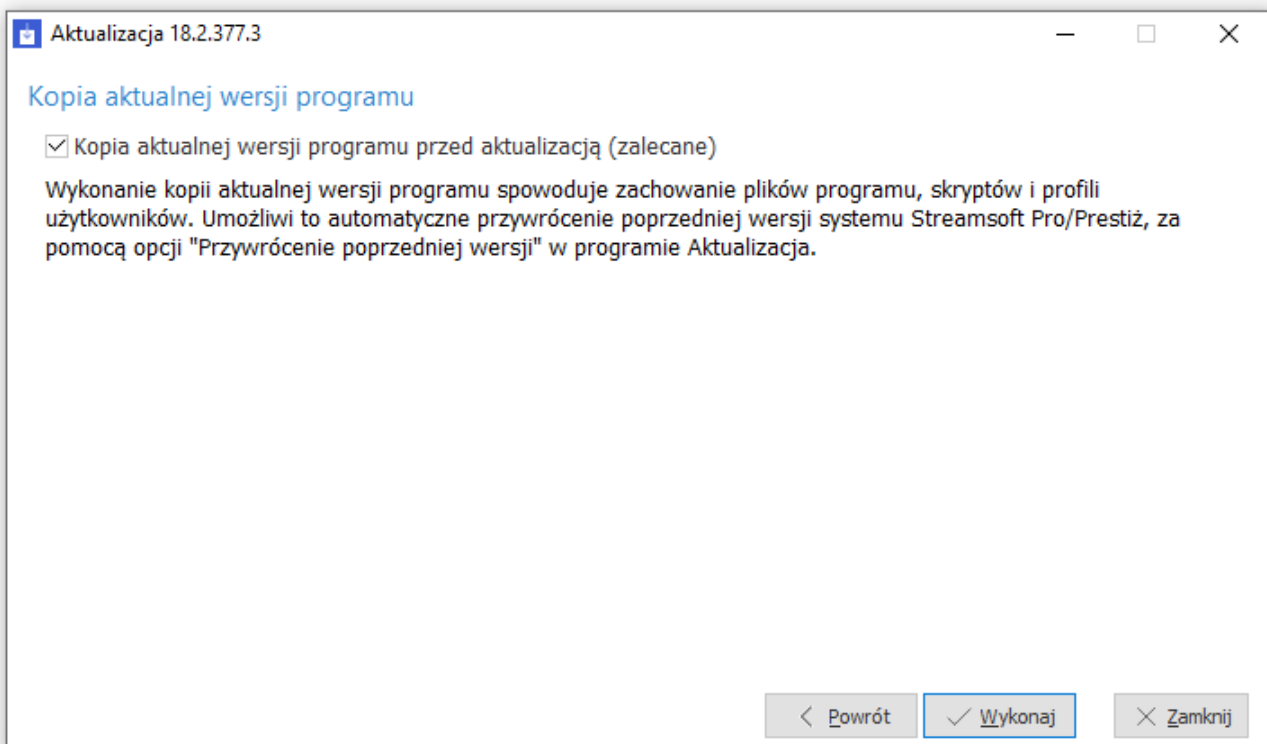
Aktualizacja 18.2.377.3

Kopia aktualnej wersji programu

Kopia aktualnej wersji programu przed aktualizacją (zalecane)

Wykonanie kopii aktualnej wersji programu spowoduje zachowanie plików programu, skryptów i profili użytkowników. Umożliwi to automatyczne przywrócenie poprzedniej wersji systemu Streamsoft Pro/Prestiż, za pomocą opcji "Przywrócenie poprzedniej wersji" w programie Aktualizacja.

Powrót

Wykonaj

Zamknij